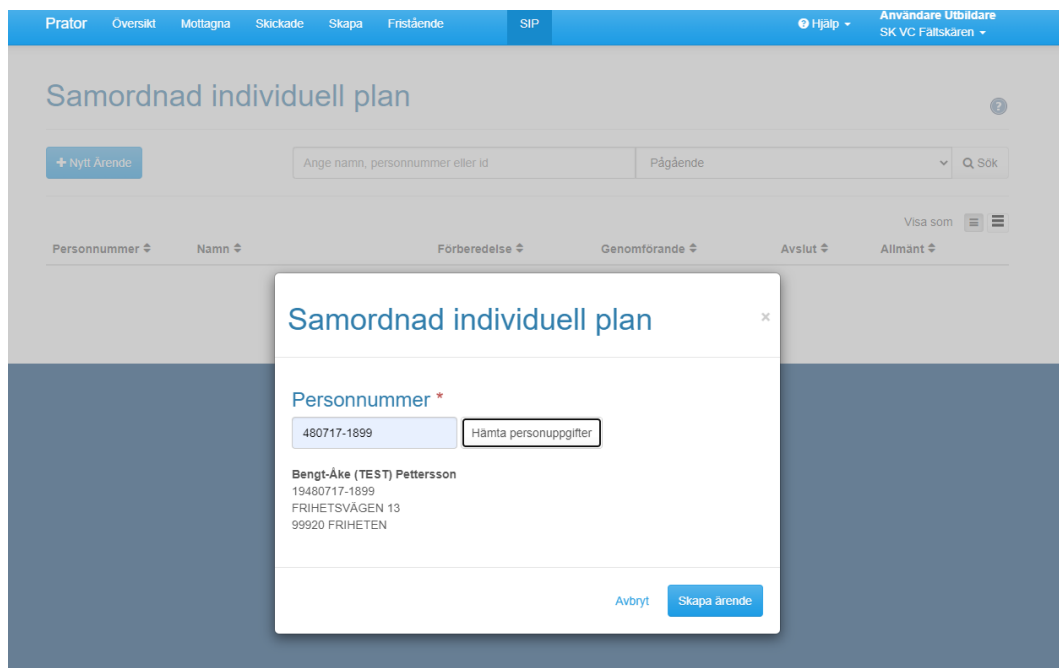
Prator Översikt Mottagna Skickade Skapa Fristående SIP

Hjälp

Användare Utbildare
SK VC Fältskären

Samordnad individuell plan

?

+ Nytt Ärende

Ange namn, personnummer eller id

Pågående

Sök

Visa som

| Personnummer | Namn | Förberedelse | Genomförande | Avslut | Allmänt |
|---|---|---|---|---|---|

Samordnad individuell plan

×

Personnummer *

480717-1899

Hämta personuppgifter

Bengt-Åke (TEST) Pettersson
19480717-1899
FRIHETSVÄGEN 13
99920 FRIHETEN

Avbryt

Skapa ärende